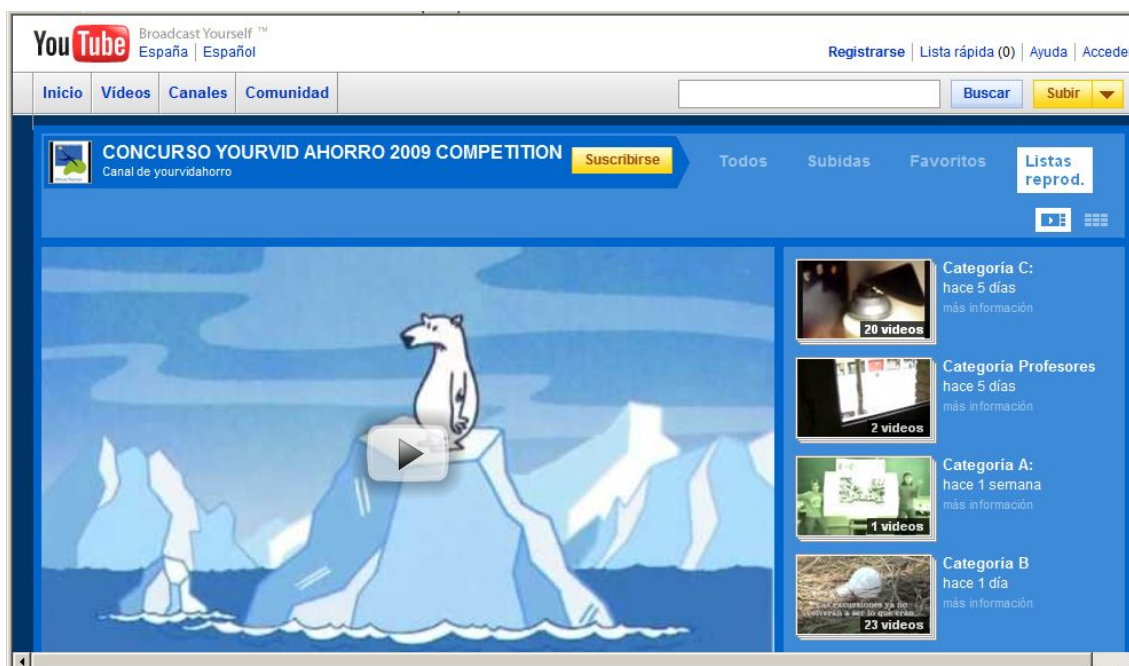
YouTube Broadcast Yourself ™
España | Español

Registrarse | Lista rápida (0) | Ayuda | Accede

Inicio | Vídeos | Canales | Comunidad

Buscar | Subir

CONCURSO YOURVID AHORRO 2009 COMPETITION
Canal de yourvidahorro

Suscribirse

Todos | Subidas | Favoritos | Listas reprod.

20 videos
Categoría C:
hace 5 días
más información

2 videos
Categoría Profesores
hace 5 días
más información

1 videos
Categoría A:
hace 1 semana
más información

las excursiones ya no volverán a ser lo que eran
23 videos
Categoría B
hace 1 día
más información